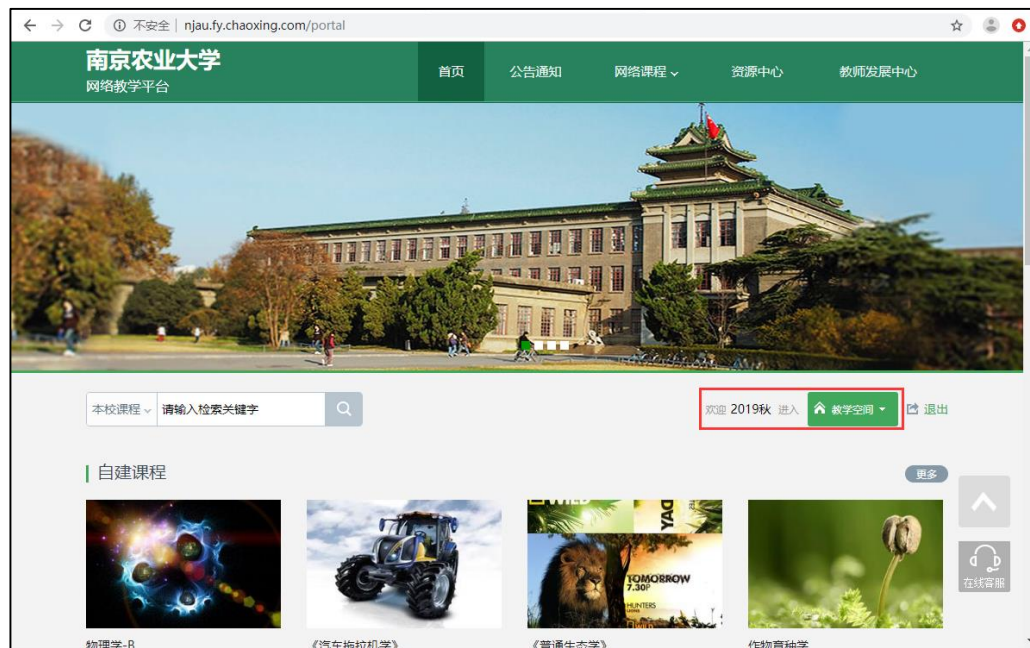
不安全 | njau.fy.chaoxing.com/portal

南京农业大学
网络教学平台

首页 公告通知 网络课程 资源中心 教师发展中心

本校课程 请输入检索关键字

欢迎 2019秋 进入 教学空间 退出

自建课程

更多

WILD YAG TOMORROW 7.30P HUNTERS

在线客服

物理学-B 《汽车拖拉机学》 《普通生态学》 作物育种学